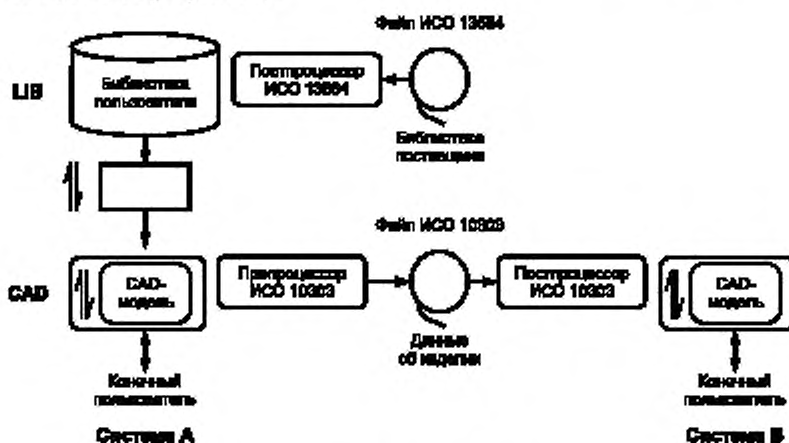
Файл ИСО 13584

LIS

Библиотека пользователя

Постпроцессор ИСО 13584

Библиотека поставщика

Файл ИСО 10303

CAD

CAD-модель

Препроцессор ИСО 10303

Постпроцессор ИСО 10303

CAD-модель

Данные об изделии

Конечный пользователь

Конечный пользователь

Система А

Система В